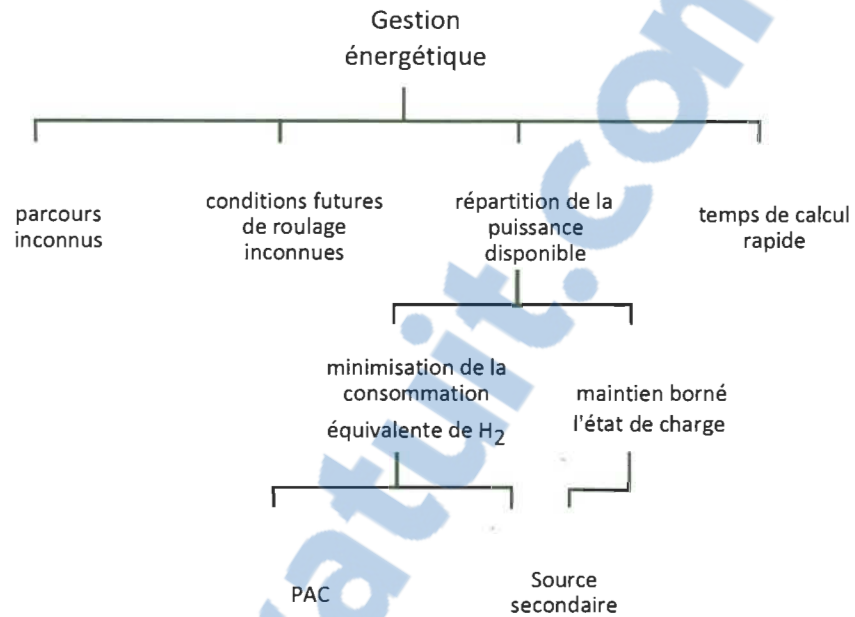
Gestion énergétique

parcours inconnus

conditions futures de roulage inconnues

répartition de la puissance disponible

temps de calcul rapide

minimisation de la consommation équivalente de $H_2$

maintien borné l'état de charge

PAC

Source secondaire